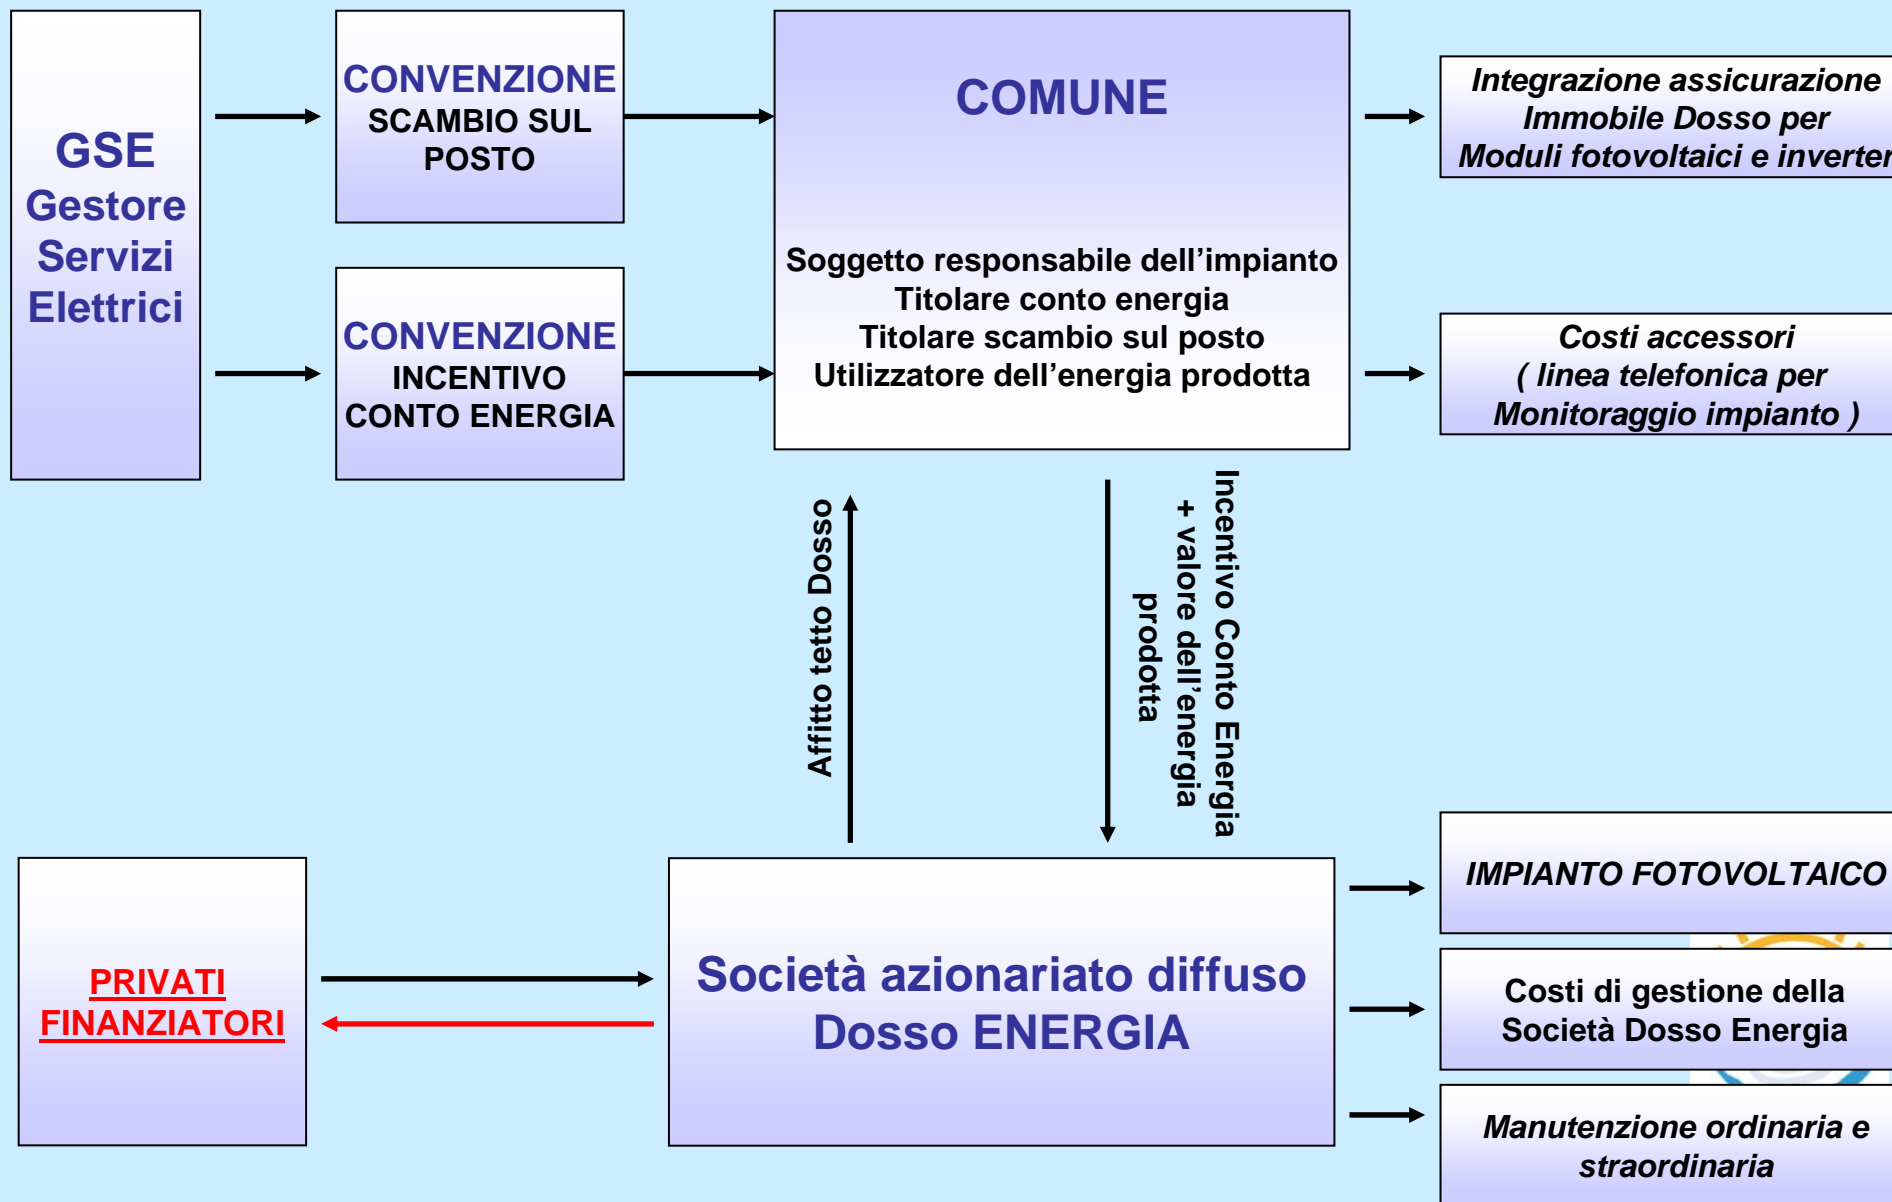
GSE
Gestore Servizi Elettrici

CONVENZIONE
SCAMBIO SUL POSTO

CONVENZIONE
INCENTIVO CONTO ENERGIA

COMUNE

Soggetto responsabile dell’impianto
Titolare conto energia
Titolare scambio sul posto
Utilizzatore dell’energia prodotta

Integrazione assicurazione Immobile Dosso per Moduli fotovoltaici e inverter

Costi accessori ( linea telefonica per Monitoraggio impianto )

Affitto tetto Dosso

Incentivo Conto Energia + valore dell’energia prodotta

PRIVATI FINANZIATORI

Società azionariato diffuso
Dosso ENERGIA

IMPIANTO FOTOVOLTAICO

Costi di gestione della Società Dosso Energia

Manutenzione ordinaria e straordinaria